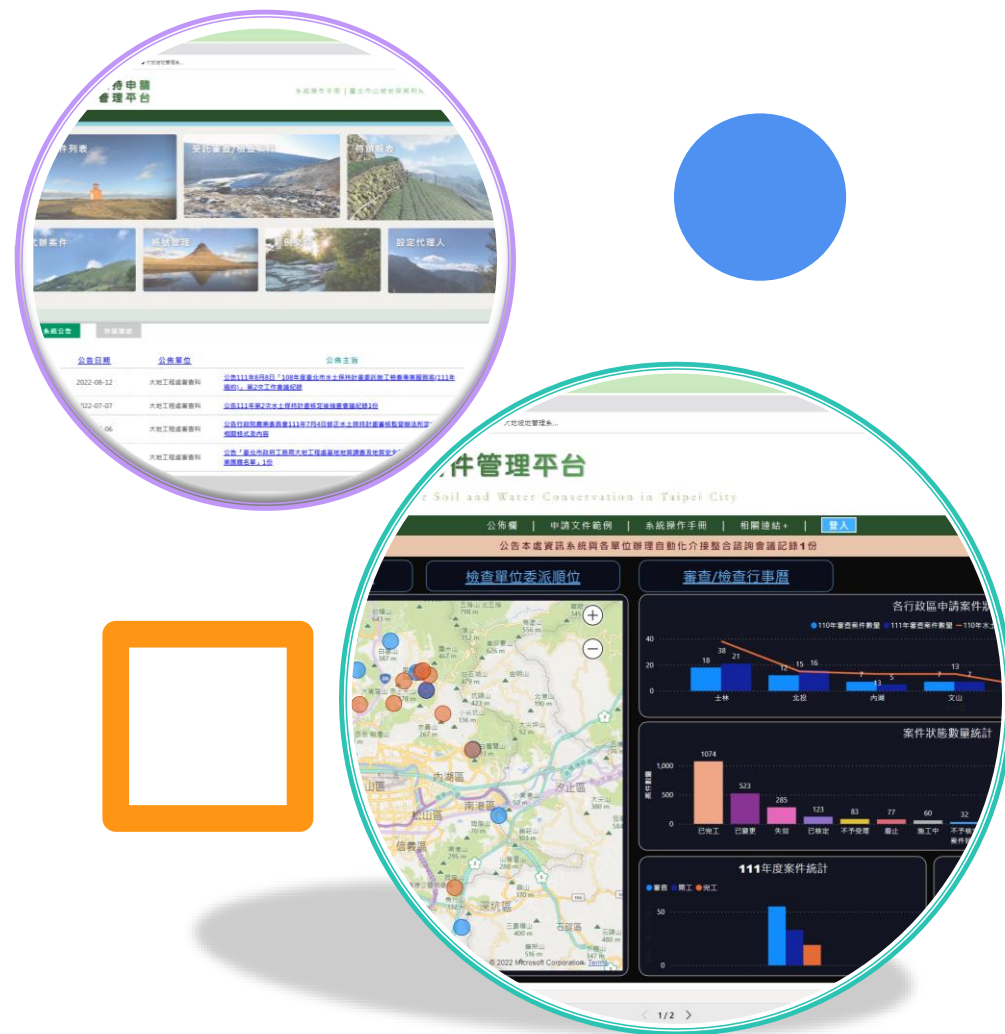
持申請
管理平台

系統操作手冊 | 臺北市公開地質資料

件列表
變更單位/相關資料
各類報表
式辦案件
系統管理
設定代理人

系統公告

| 公告日期 | 公佈單位 | 公佈主旨 |
|---|---|---|
| 2022-08-12 | 大地工程處審查科 | 公告111年8月8日「108年臺北市水土保持計畫委託施工檢查專業服務案(111年續約)」第2次工作會議紀錄 |
| 2022-07-07 | 大地工程處審查科 | 公告111年第2次水土保持計畫核定後檢查會議紀錄1份 |
| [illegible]06 | 大地工程處審查科 | 公告行政院農業委員會111年7月4日修正水土保持計畫審核監督辦法附表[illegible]相關格式及內容 |
| | 大地工程處審查科 | 公告「臺北市政府工務局大地工程處基地質調查及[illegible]」1份 |

件管理平台
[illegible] Soil and Water Conservation in Taipei City

公佈欄 | 申請文件範例 | 系統操作手冊 | 相關連結+ | 登入

公告本處資訊系統與各單位辦理自動化介接整合諮詢會議記錄1份

檢查單位委派順位
審查/檢查行事曆

各行政區申請案件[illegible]
110年審查案件數量 111年審查案件數量 110年水土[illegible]
40
20
0
18 38 21 士林
12 15 16 北投
7 5 13 內湖
7 13 7 文山

案件狀態數量統計
1,000
500
0
案件數量
1074 已完工
523 已變更
285 失效
123 已核定
83 不予受理
77 廢止
60 施工中
32 不予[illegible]

111年度案件統計
審查 開工 完工
50
0

內湖區
南港區
汐止區
松山區
信義區
深坑區
石碇區
© 2022 Microsoft Corporation Terms

1/2